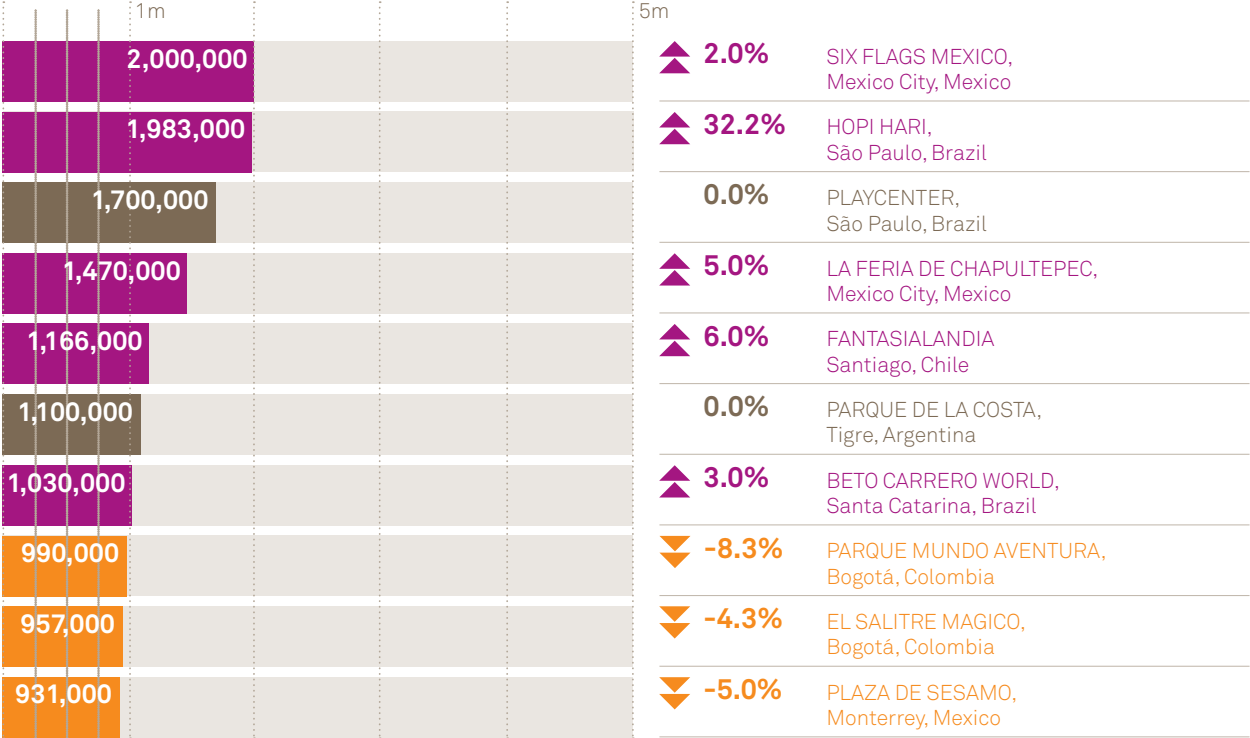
1m

5m

| | | |
|---|---|---|
| 2,000,000 | 2.0% | SIX FLAGS MEXICO, Mexico City, Mexico |
| 1,983,000 | 32.2% | HOPI HARI, São Paulo, Brazil |
| 1,700,000 | 0.0% | PLAYCENTER, São Paulo, Brazil |
| 1,470,000 | 5.0% | LA FERIA DE CHAPULTEPEC, Mexico City, Mexico |
| 1,166,000 | 6.0% | FANTASIALANDIA Santiago, Chile |
| 1,100,000 | 0.0% | PARQUE DE LA COSTA, Tigre, Argentina |
| 1,030,000 | 3.0% | BETO CARRERO WORLD, Santa Catarina, Brazil |
| 990,000 | -8.3% | PARQUE MUNDO AVENTURA, Bogotá, Colombia |
| 957,000 | -4.3% | EL SALITRE MAGICO, Bogotá, Colombia |
| 931,000 | -5.0% | PLAZA DE SESAMO, Monterrey, Mexico |